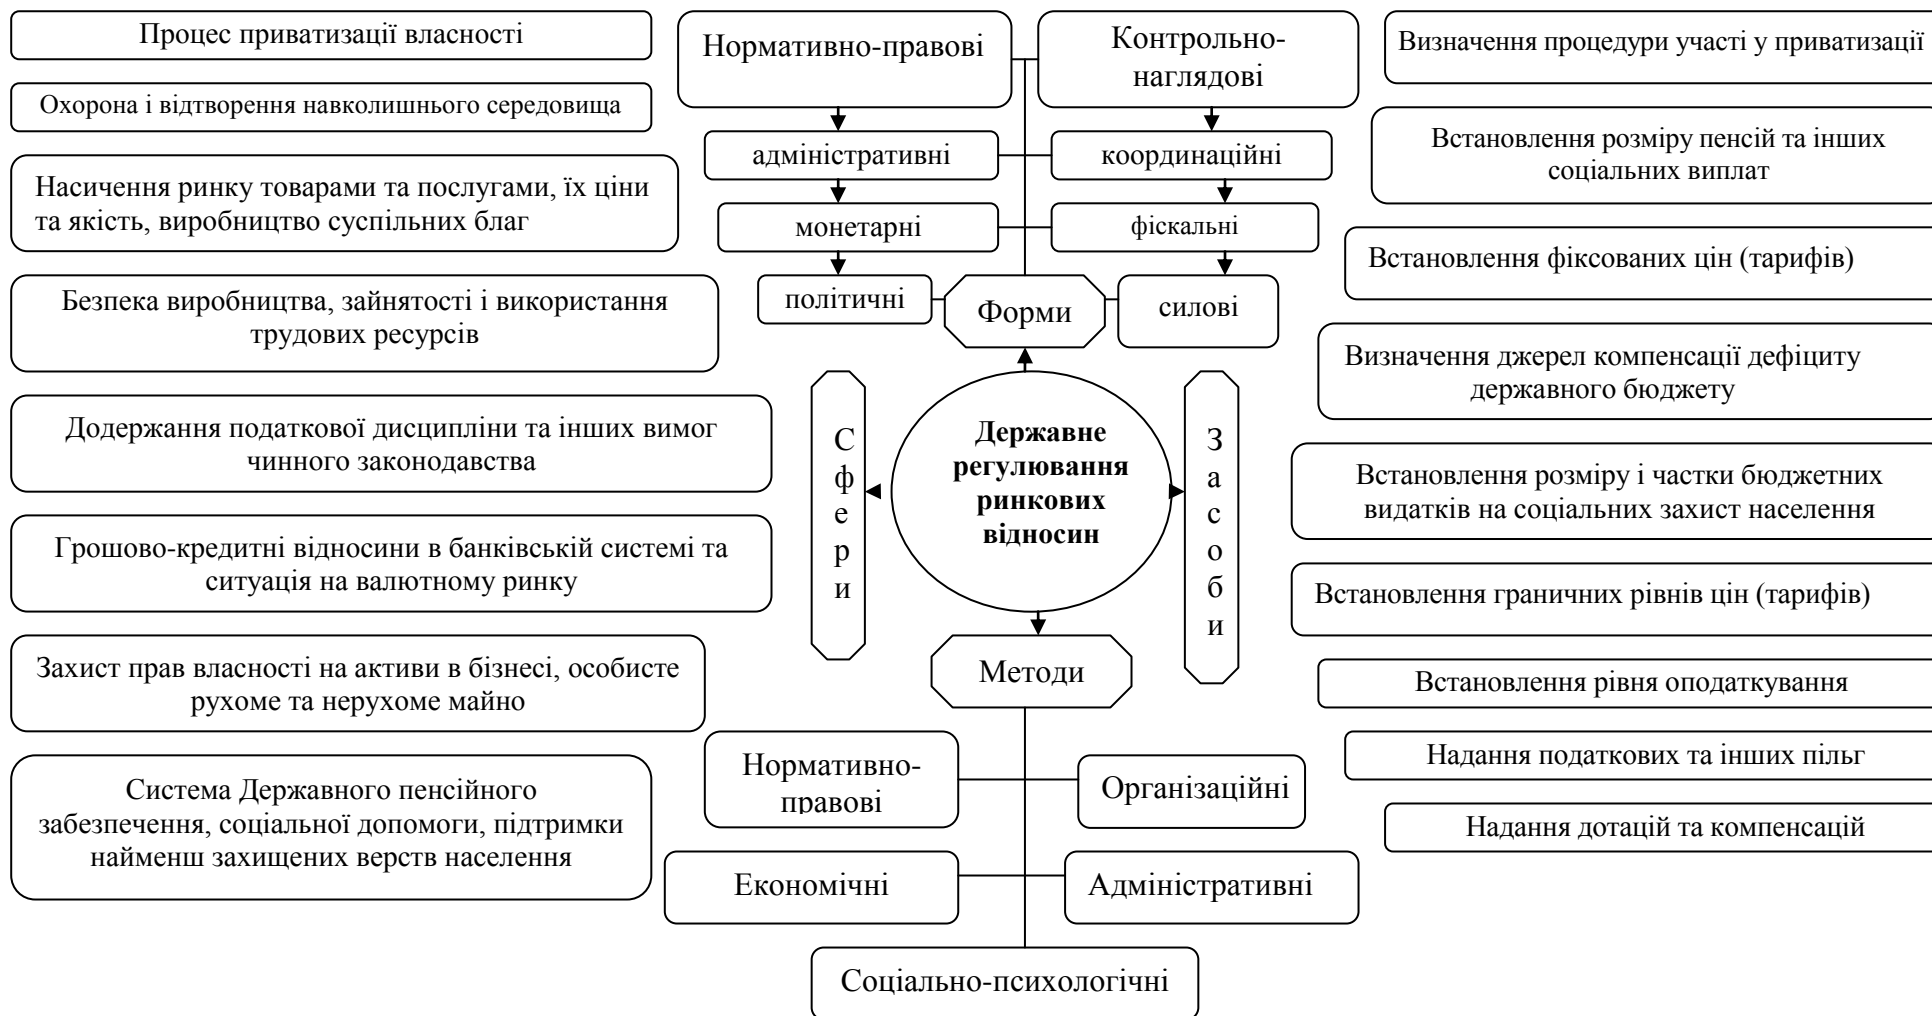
Процес приватизації власності

Охорона і відтворення навколишнього середовища

Насичення ринку товарами та послугами, їх ціни та якість, виробництво суспільних благ

Безпека виробництва, зайнятості і використання трудових ресурсів

Додержання податкової дисципліни та інших вимог чинного законодавства

Грошово-кредитні відносини в банківській системі та ситуація на валютному ринку

Захист прав власності на активи в бізнесі, особисте рухоме та нерухоме майно

Система Державного пенсійного забезпечення, соціальної допомоги, підтримки найменш захищених верств населення

Нормативно-правові

Контрольно-наглядові

адміністративні

координаційні

монетарні

фіскальні

політичні

Форми

силові

Сфери

Державне регулювання ринкових відносин

Засоби

Методи

Нормативно-правові

Організаційні

Економічні

Адміністративні

Соціально-психологічні

Визначення процедури участі у приватизації

Встановлення розміру пенсій та інших соціальних виплат

Встановлення фіксованих цін (тарифів)

Визначення джерел компенсації дефіциту державного бюджету

Встановлення розміру і частки бюджетних видатків на соціальних захист населення

Встановлення граничних рівнів цін (тарифів)

Встановлення рівня оподаткування

Надання податкових та інших пільг

Надання дотацій та компенсацій